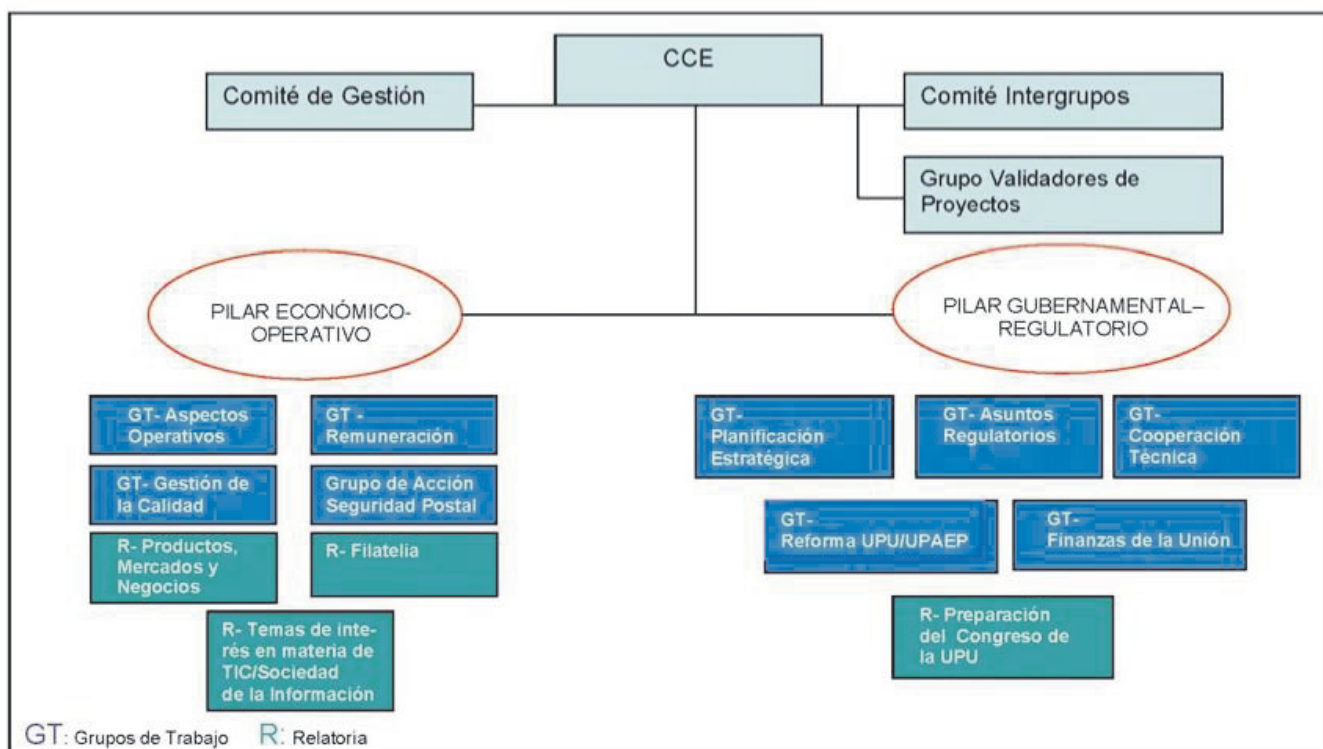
CCE

Comité de Gestión

Comité Intergrupos

Grupo Validadores de Proyectos

PILAR ECONÓMICO-OPERATIVO

PILAR GUBERNAMENTAL–REGULATORIO

GT- Aspectos Operativos

GT - Remuneración

GT- Gestión de la Calidad

Grupo de Acción Seguridad Postal

R- Productos, Mercados y Negocios

R- Filatelia

R- Temas de interés en materia de TIC/Sociedad de la Información

GT- Planificación Estratégica

GT- Asuntos Regulatorios

GT- Cooperación Técnica

GT- Reforma UPU/UPAEP

GT- Finanzas de la Unión

R- Preparación del Congreso de la UPU

GT: Grupos de Trabajo R: Relatoria